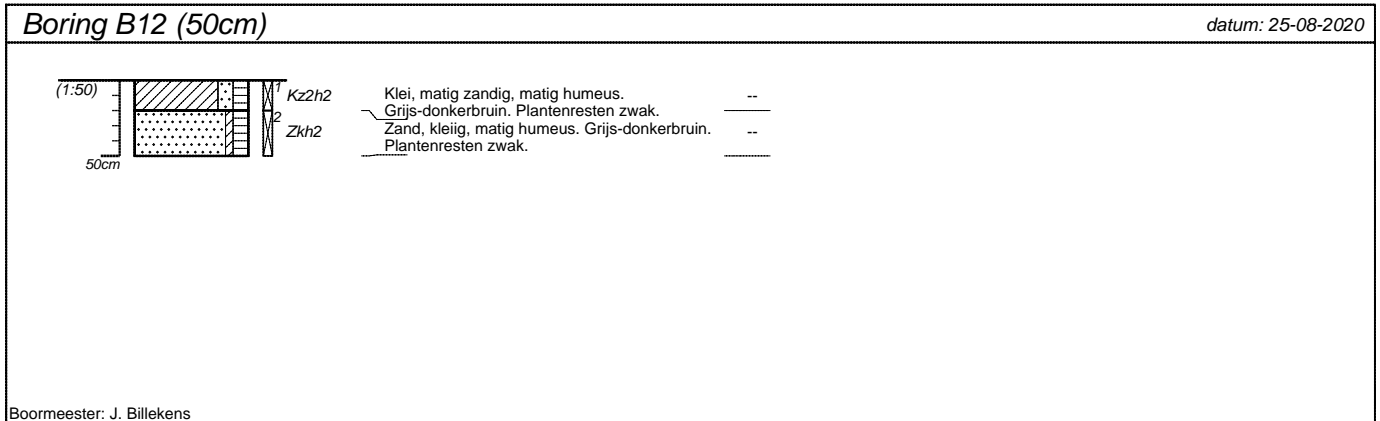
Boring B12 (50cm)

datum: 25-08-2020

(1:50)

1 Kz2h2

2 Zkh2

50cm

Klei, matig zandig, matig humeus. Grijs-donkerbruin. Plantenresten zwak. --

Zand, kleiig, matig humeus. Grijs-donkerbruin. Plantenresten zwak. --

Boormeester: J. Billekens